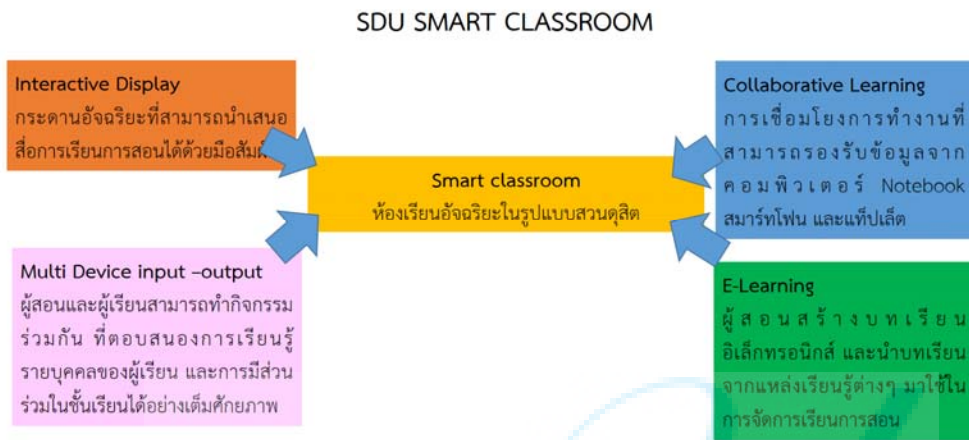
SDU SMART CLASSROOM

Interactive Display
กระดานอัจฉริยะที่สามารถนำเสนอสื่อการเรียนการสอนได้ด้วยมือสัม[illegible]

Collaborative Learning
การเชื่อมโยงการทำงานที่สามารถรองรับข้อมูลจากคอมพิวเตอร์ Notebook สมาร์ทโฟน และแท็ปเล็ต

Smart classroom
ห้องเรียนอัจฉริยะในรูปแบบสวนดุสิต

Multi Device input –output
ผู้สอนและผู้เรียนสามารถทำกิจกรรมร่วมกัน ที่ตอบสนองการเรียนรู้รายบุคคลของผู้เรียน และการมีส่วนร่วมในชั้นเรียนได้อย่างเต็มศักยภาพ

E-Learning
ผู้สอนสร้างบทเรียนอิเล็กทรอนิกส์ และนำบทเรียนจากแหล่งเรียนรู้ต่างๆ มาใช้ในการจัดการเรียนการสอน